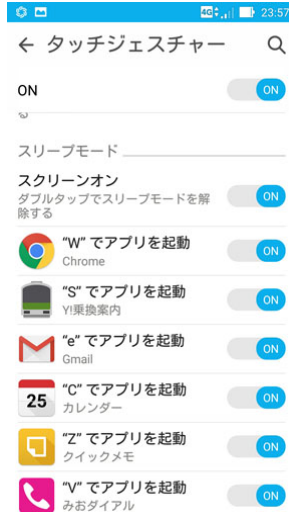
4G 23:57

← タッチジェスチャー

ON ON

スリープモード

スクリーンオン
ダブルタップでスリープモードを解除する ON

"W" でアプリを起動
Chrome ON

"S" でアプリを起動
Y!乗換案内 ON

"e" でアプリを起動
Gmail ON

"C" でアプリを起動
カレンダー ON

25

"Z" でアプリを起動
クイックメモ ON

"V" でアプリを起動
みおダイアル ON